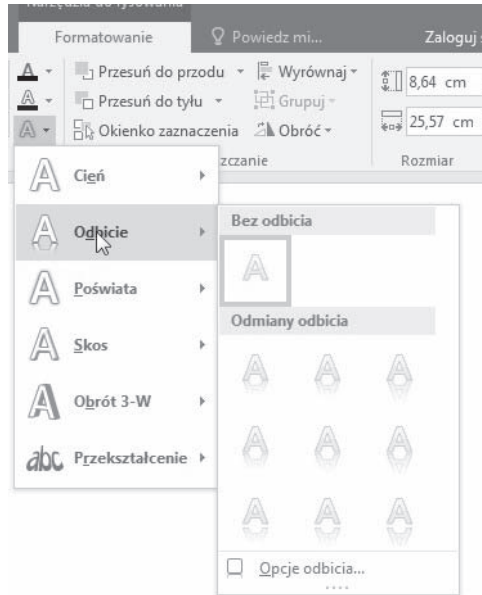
Formatowanie
Powiedz mi...
Zaloguj
Przesuń do przodu
Wyrównaj
Przesuń do tyłu
Grupuj
Okienko zaznaczenia
Obróć
8,64 cm
25,57 cm
zczanie
Rozmiar
Cień
Odbicie
Poświata
Skos
Obrót 3-W
abc
Przekształcenie
Bez odbicia
Odmiany odbicia
Opcje odbicia...